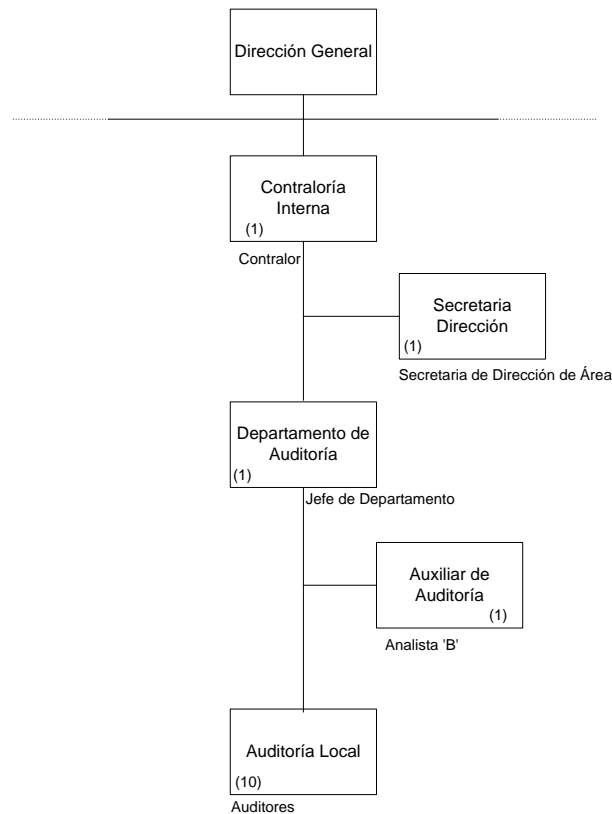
Dirección General

Contraloría Interna
(1)
Contralor

Secretaria Dirección
(1)
Secretaria de Dirección de Área

Departamento de Auditoría
(1)
Jefe de Departamento

Auxiliar de Auditoría
(1)
Analista 'B'

Auditoría Local
(10)
Auditores